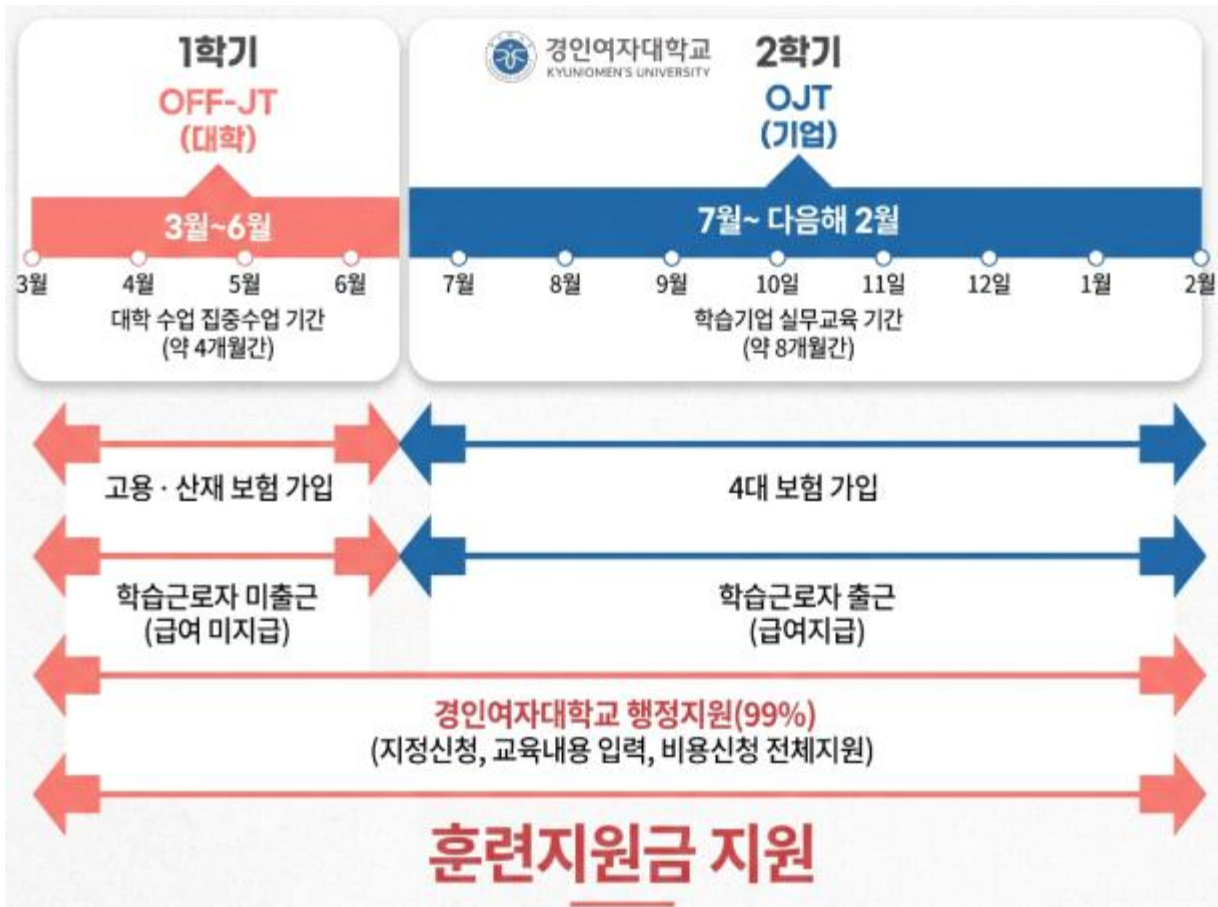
1학기
OFF-JT
(대학)

3월~6월

3월 4월 5월 6월

대학 수업 집중수업 기간
(약 4개월간)

경인여자대학교
KYUNGIN WOMEN'S UNIVERSITY

2학기
OJT
(기업)

7월~ 다음해 2월

7월 8월 9월 10일 11일 12일 1월 2월

학습기업 실무교육 기간
(약 8개월간)

고용 · 산재 보험 가입

4대 보험 가입

학습근로자 미출근
(급여 미지급)

학습근로자 출근
(급여지급)

경인여자대학교 행정지원(99%)
(지정신청, 교육내용 입력, 비용신청 전체지원)

훈련지원금 지원